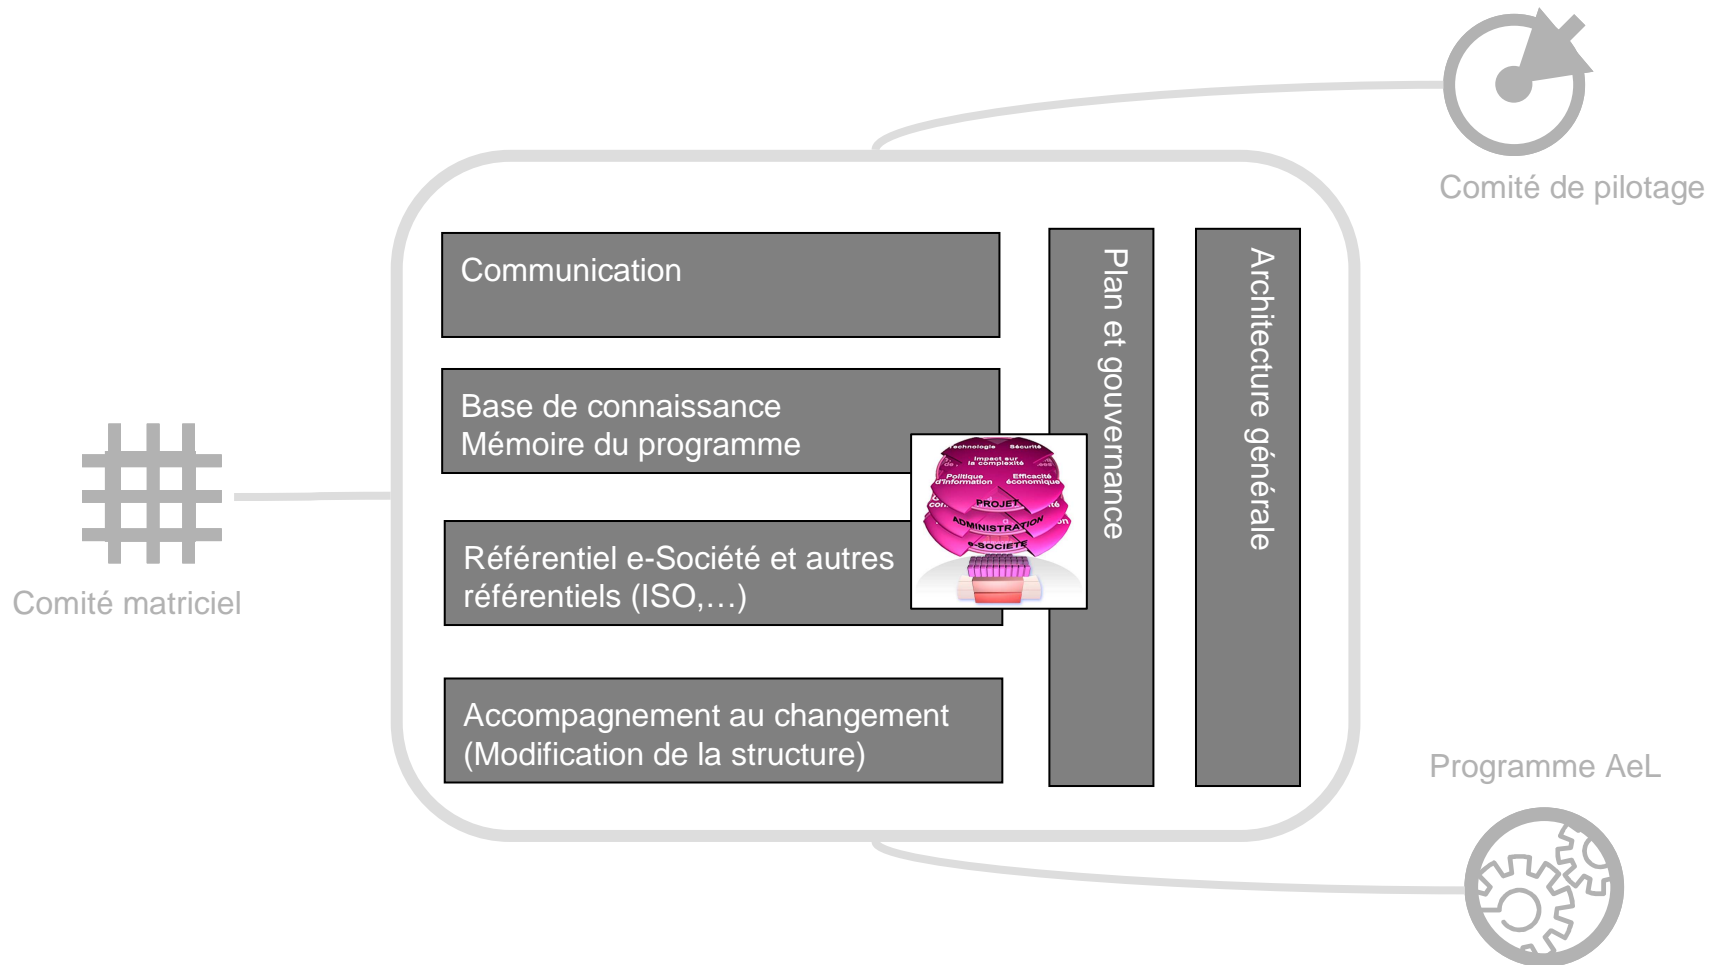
Comité de pilotage

Communication

Base de connaissance
Mémoire du programme

Référentiel e-Société et autres référentiels (ISO,…)

Accompagnement au changement
(Modification de la structure)

Plan et gouvernance

Architecture générale

Technologie Sécurité
Impact sur la complexité
Politique d'information Efficacité économique
PROJET
ADMINISTRATION
e-SOCIETE

Comité matriciel

Programme AeL